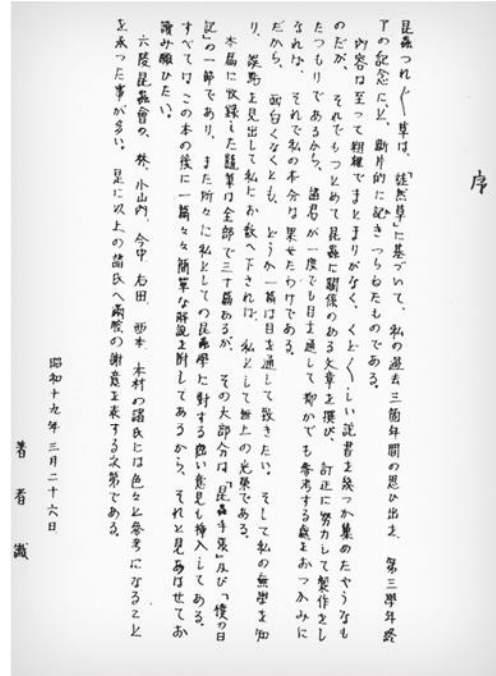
序

昆蟲つれ〴〵草は、「徒然草」に基づいて、私の過去三箇年間の思ひ出を、第三學年終了の記念に、斷片的に記きつらねたものである。

内容は至って粗雜でまとまりがなく、くど〴〵しい說書を幾つか集めたやうなものだが、それでもつとめて昆蟲に關係のある文章を撰び、訂正に努力して製作をしたつもりであるから、諸君が一度でも目を通して聊かでも參考する處をおつみになれば、それで私の本分は果せたわけである。

だから、面白くなくとも、どうか一通り目を通して戴きたい。そして私の無學を知り、誤りを見出して私にお教へ下されば、私として無上の光榮である。

本篇に收録した隨筆の全部で三十篇あるが、その大部分は「昆蟲手帳」及び「僕の日記」の一節であり、また所々に私としての昆蟲學に對する色々な意見も挿入してある。すべて〴〵この本の後に一篇々々簡單な解說を附してあるから、それと見あはせてお讀み願ひたい。

六陵昆蟲會の、林、小山内、今中、石田、西本、木村の諸氏には色々と參考になることを承った事が多い。是に以上の諸氏へ深厚の謝意を表する次第である。

昭和十九年三月二十六日

著者識